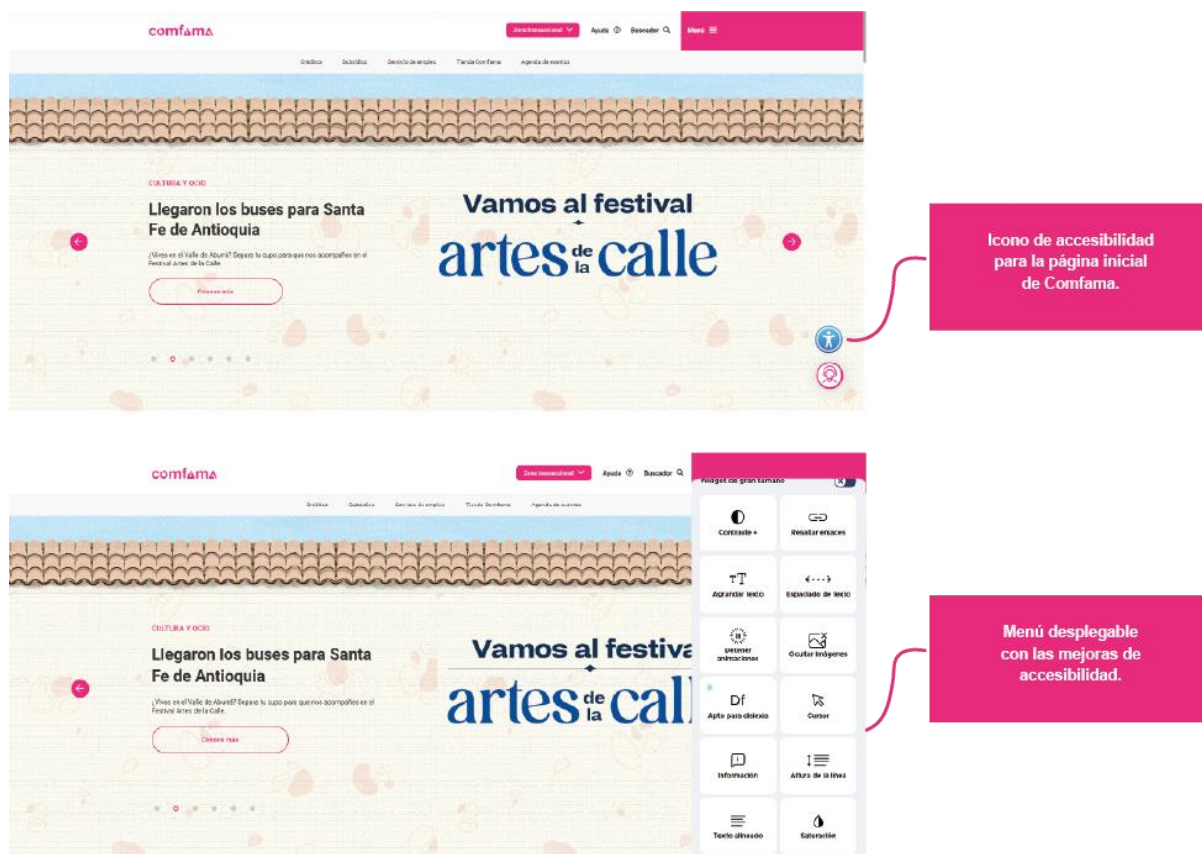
comfama

Zona transaccional Ayuda Buscador Menú

Créditos Subsidios Servicio de empleo Tienda Comfama Agenda de eventos

CULTURA Y OCIO

Llegaron los buses para Santa Fe de Antioquia

¿Vives en el Valle de Aburrá? Separa tu cupo para que nos acompañes en el Festival Artes de la Calle.

Conoce más

Vamos al festival
artes de la calle

Icono de accesibilidad para la página inicial de Comfama.

comfama

Zona transaccional Ayuda Buscador

Créditos Subsidios Servicio de empleo Tienda Comfama Agenda de eventos

CULTURA Y OCIO

Llegaron los buses para Santa Fe de Antioquia

¿Vives en el Valle de Aburrá? Separa tu cupo para que nos acompañes en el Festival Artes de la Calle.

Conoce más

Vamos al festiva
artes de la call

Widget de gran tamaño

Contraste +
Resaltar enlaces
Agrandar texto
Espaciado de texto
Detener animaciones
Ocultar imágenes
Apto para dislexia
Cursor
Información
Altura de la línea
Texto alineado
Saturación

Menú desplegable con las mejoras de accesibilidad.